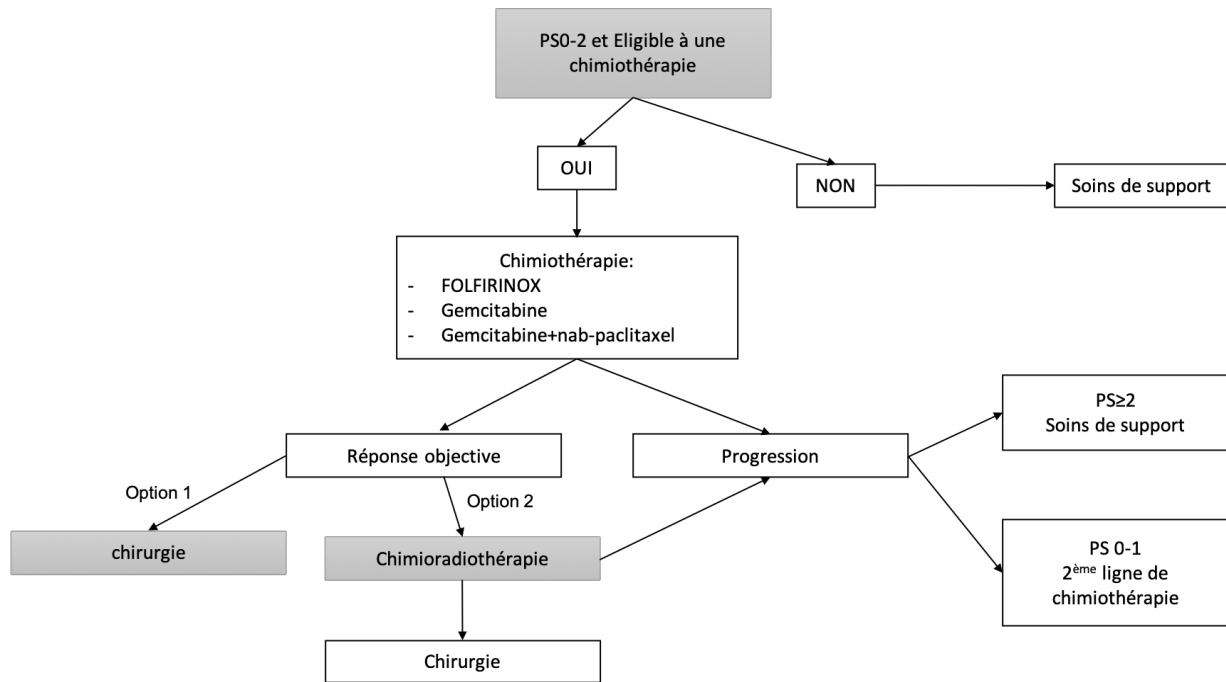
PS0-2 et Eligible à une chimiothérapie

OUI

NON

Soins de support

Chimiothérapie:
- FOLFIRINOX
- Gemcitabine
- Gemcitabine+nab-paclitaxel

Réponse objective

Progression

PS≥2
Soins de support

Option 1

Option 2

chirurgie

Chimioradiothérapie

PS 0-1
2$^{ème}$ ligne de chimiothérapie

Chirurgie